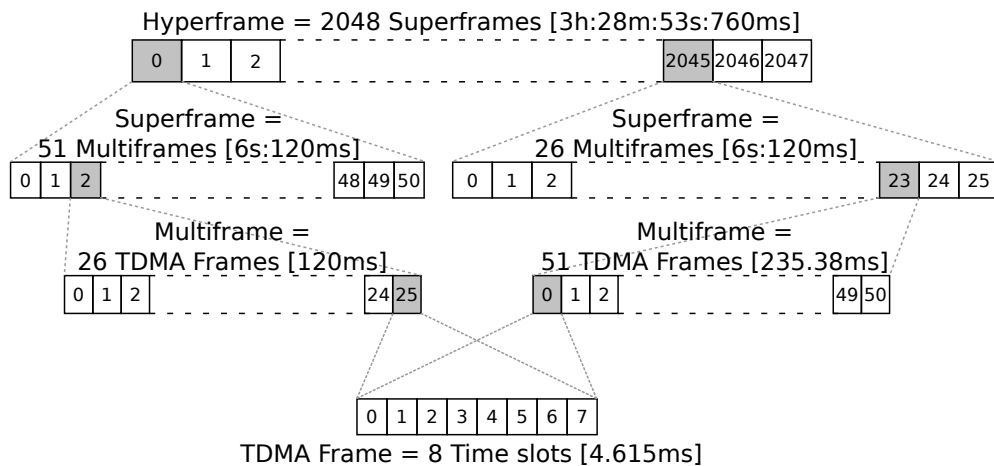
Hyperframe = 2048 Superframes [3h:28m:53s:760ms]

0 1 2 2045 2046 2047

Superframe =
51 Multiframes [6s:120ms]

0 1 2 48 49 50

Superframe =
26 Multiframes [6s:120ms]

0 1 2 23 24 25

Multiframe =
26 TDMA Frames [120ms]

0 1 2 24 25

Multiframe =
51 TDMA Frames [235.38ms]

0 1 2 49 50

0 1 2 3 4 5 6 7

TDMA Frame = 8 Time slots [4.615ms]